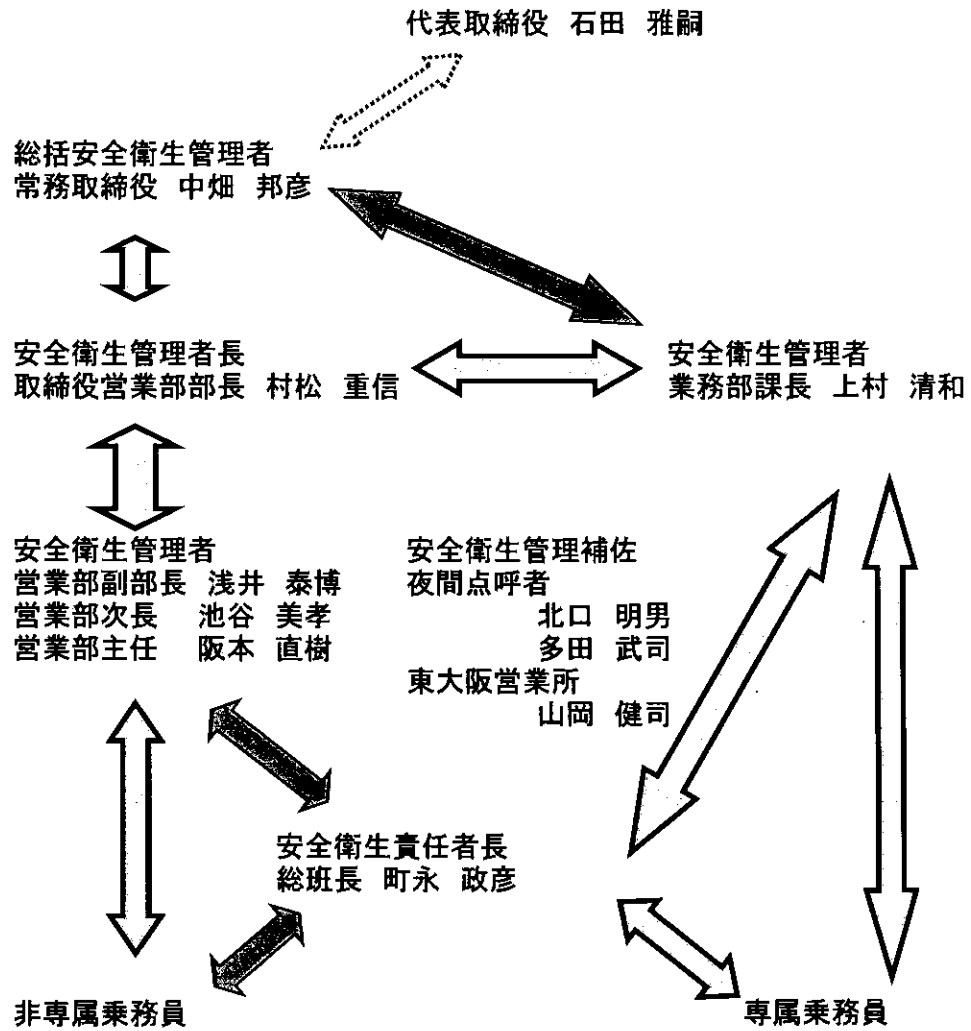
代表取締役　石田　雅嗣

総括安全衛生管理者
常務取締役　中畑　邦彦

安全衛生管理者長
取締役営業部部長　村松　重信

安全衛生管理者
業務部課長　上村　清和

安全衛生管理者
営業部副部長　浅井　泰博
営業部次長　池谷　美孝
営業部主任　阪本　直樹

安全衛生管理補佐
夜間点呼者
北口　明男
多田　武司
東大阪営業所
山岡　健司

安全衛生責任者長
総班長　町永　政彦

非専属乗務員

専属乗務員